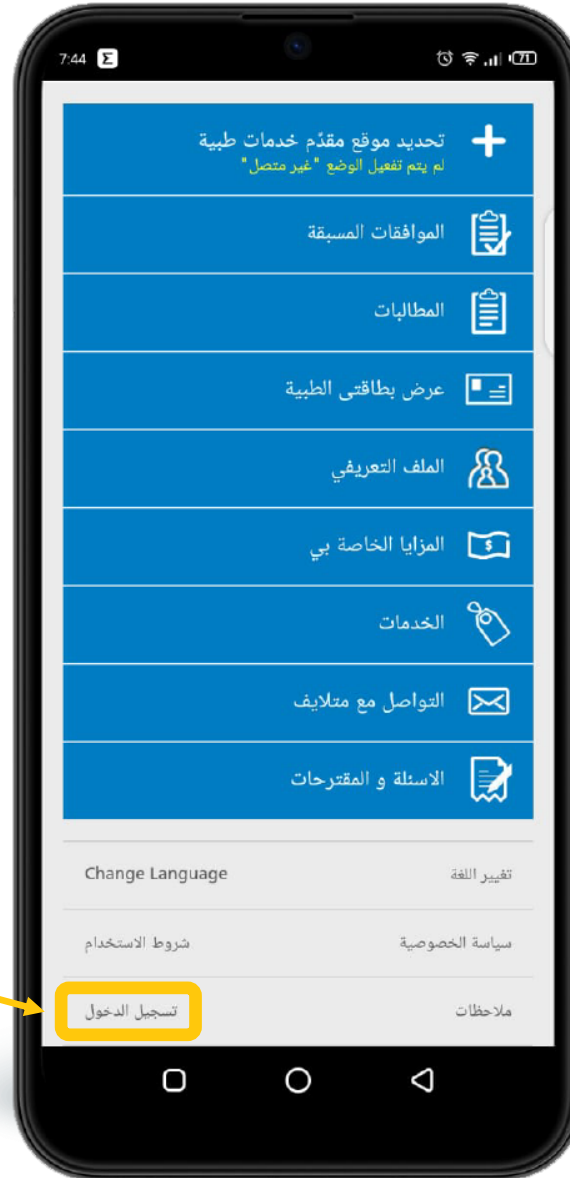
7:44

تحديد موقع مقدّم خدمات طبية
لم يتم تفعيل الوضع "غير متصل"

الموافقات المسبقة

المطالبات

عرض بطاقتى الطبية

الملف التعريفي

المزايا الخاصة بي

الخدمات

التواصل مع متلايف

الاسئلة و المقترحات

تغيير اللغة Change Language

سياسة الخصوصية شروط الاستخدام

ملاحظات تسجيل الدخول